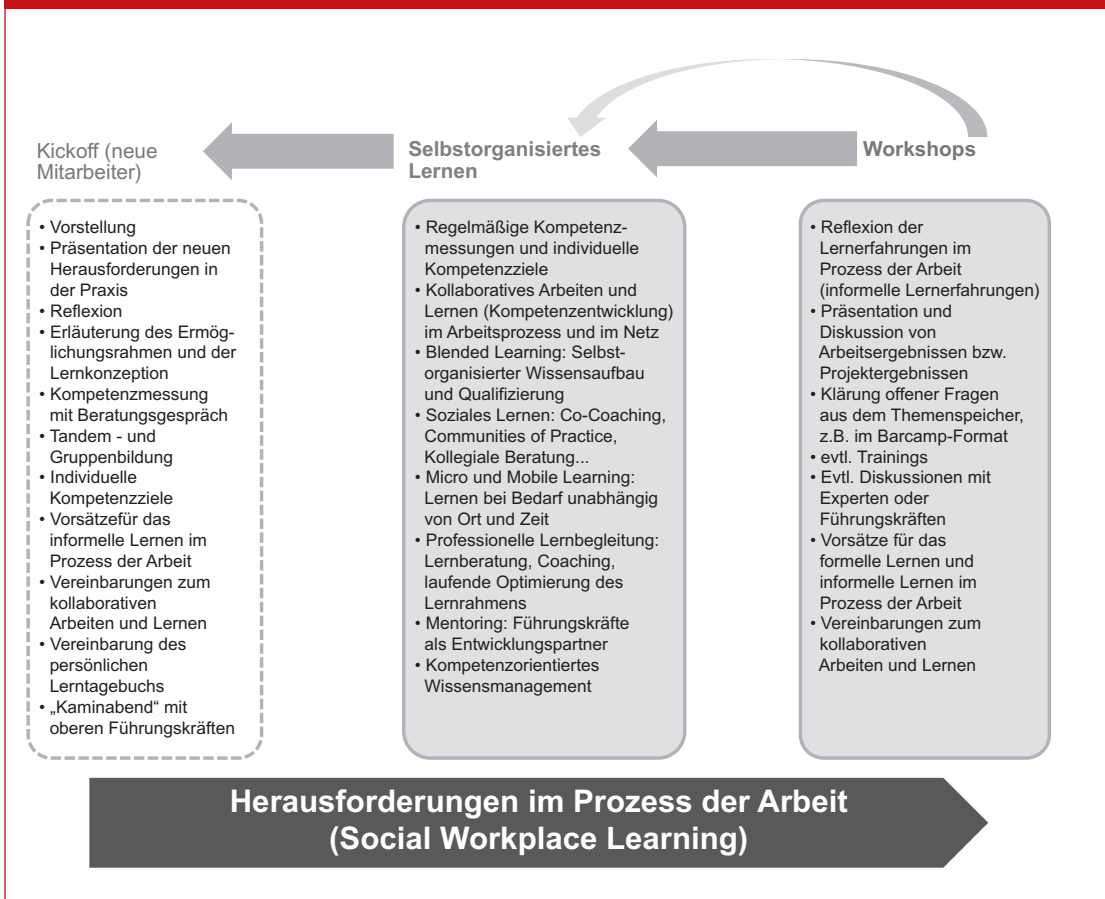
Kickoff (neue Mitarbeiter)

Selbstorganisiertes Lernen

Workshops

• Vorstellung
• Präsentation der neuen Herausforderungen in der Praxis
• Reflexion
• Erläuterung des Ermöglichungsrahmen und der Lernkonzeption
• Kompetenzmessung mit Beratungsgespräch
• Tandem - und Gruppenbildung
• Individuelle Kompetenzziele
• Vorsätzefür das informelle Lernen im Prozess der Arbeit
• Vereinbarungen zum kollaborativen Arbeiten und Lernen
• Vereinbarung des persönlichen Lerntagebuchs
• „Kaminabend" mit oberen Führungskräften

• Regelmäßige Kompetenzmessungen und individuelle Kompetenzziele
• Kollaboratives Arbeiten und Lernen (Kompetenzentwicklung) im Arbeitsprozess und im Netz
• Blended Learning: Selbstorganisierter Wissensaufbau und Qualifizierung
• Soziales Lernen: Co-Coaching, Communities of Practice, Kollegiale Beratung...
• Micro und Mobile Learning: Lernen bei Bedarf unabhängig von Ort und Zeit
• Professionelle Lernbegleitung: Lernberatung, Coaching, laufende Optimierung des Lernrahmens
• Mentoring: Führungskräfte als Entwicklungspartner
• Kompetenzorientiertes Wissensmanagement

• Reflexion der Lernerfahrungen im Prozess der Arbeit (informelle Lernerfahrungen)
• Präsentation und Diskussion von Arbeitsergebnissen bzw. Projektergebnissen
• Klärung offener Fragen aus dem Themenspeicher, z.B. im Barcamp-Format
• evtl. Trainings
• Evtl. Diskussionen mit Experten oder Führungskräften
• Vorsätze für das formelle Lernen und informelle Lernen im Prozess der Arbeit
• Vereinbarungen zum kollaborativen Arbeiten und Lernen

Herausforderungen im Prozess der Arbeit (Social Workplace Learning)